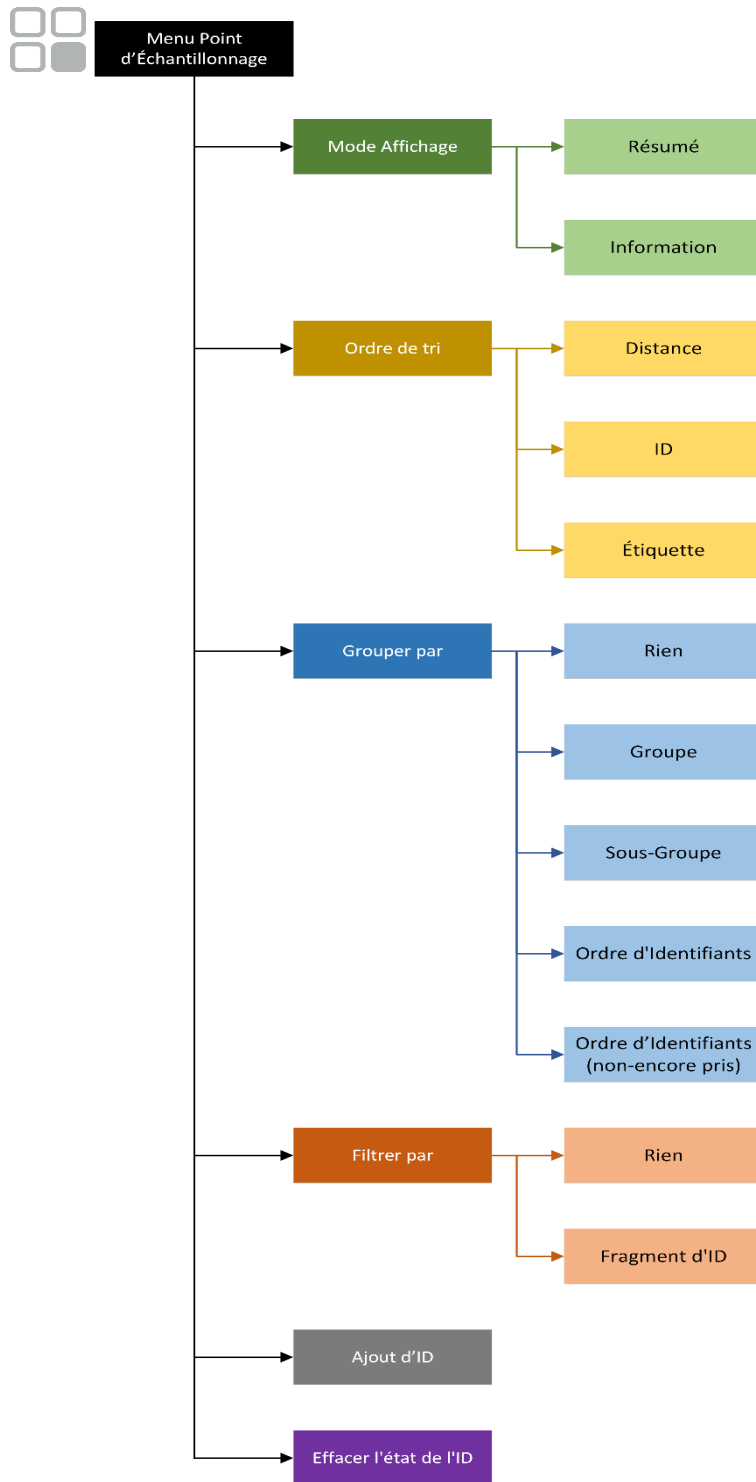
Menu Point d’Échantillonnage

Mode Affichage

Résumé

Information

Ordre de tri

Distance

ID

Étiquette

Grouper par

Rien

Groupe

Sous-Groupe

Ordre d'Identifiants

Ordre d’Identifiants (non-encore pris)

Filtrer par

Rien

Fragment d'ID

Ajout d’ID

Effacer l'état de l'ID